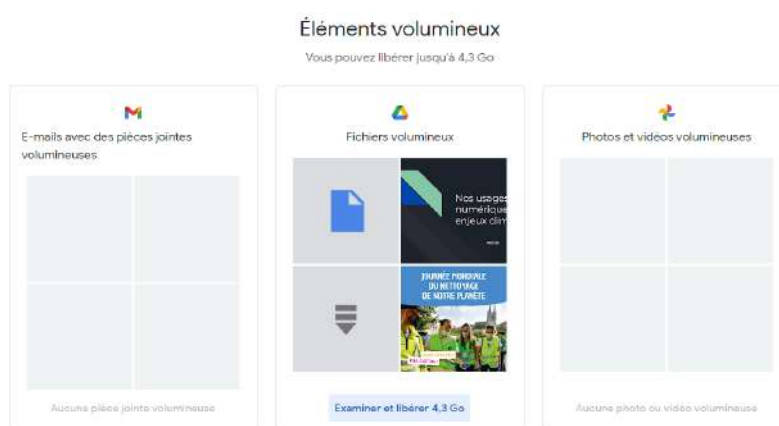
Éléments volumineux

Vous pouvez libérer jusqu'à 4,3 Go

M

E-mails avec des pièces jointes volumineuses

Aucune pièce jointe volumineuse

Fichiers volumineux

Nos usages numérique enjeux clim

JOURNÉE MONDIALE DU NETTOYAGE DE NOTRE PLANÈTE

Examiner et libérer 4,3 Go

Photos et vidéos volumineuses

Aucune photo ou vidéo volumineuse